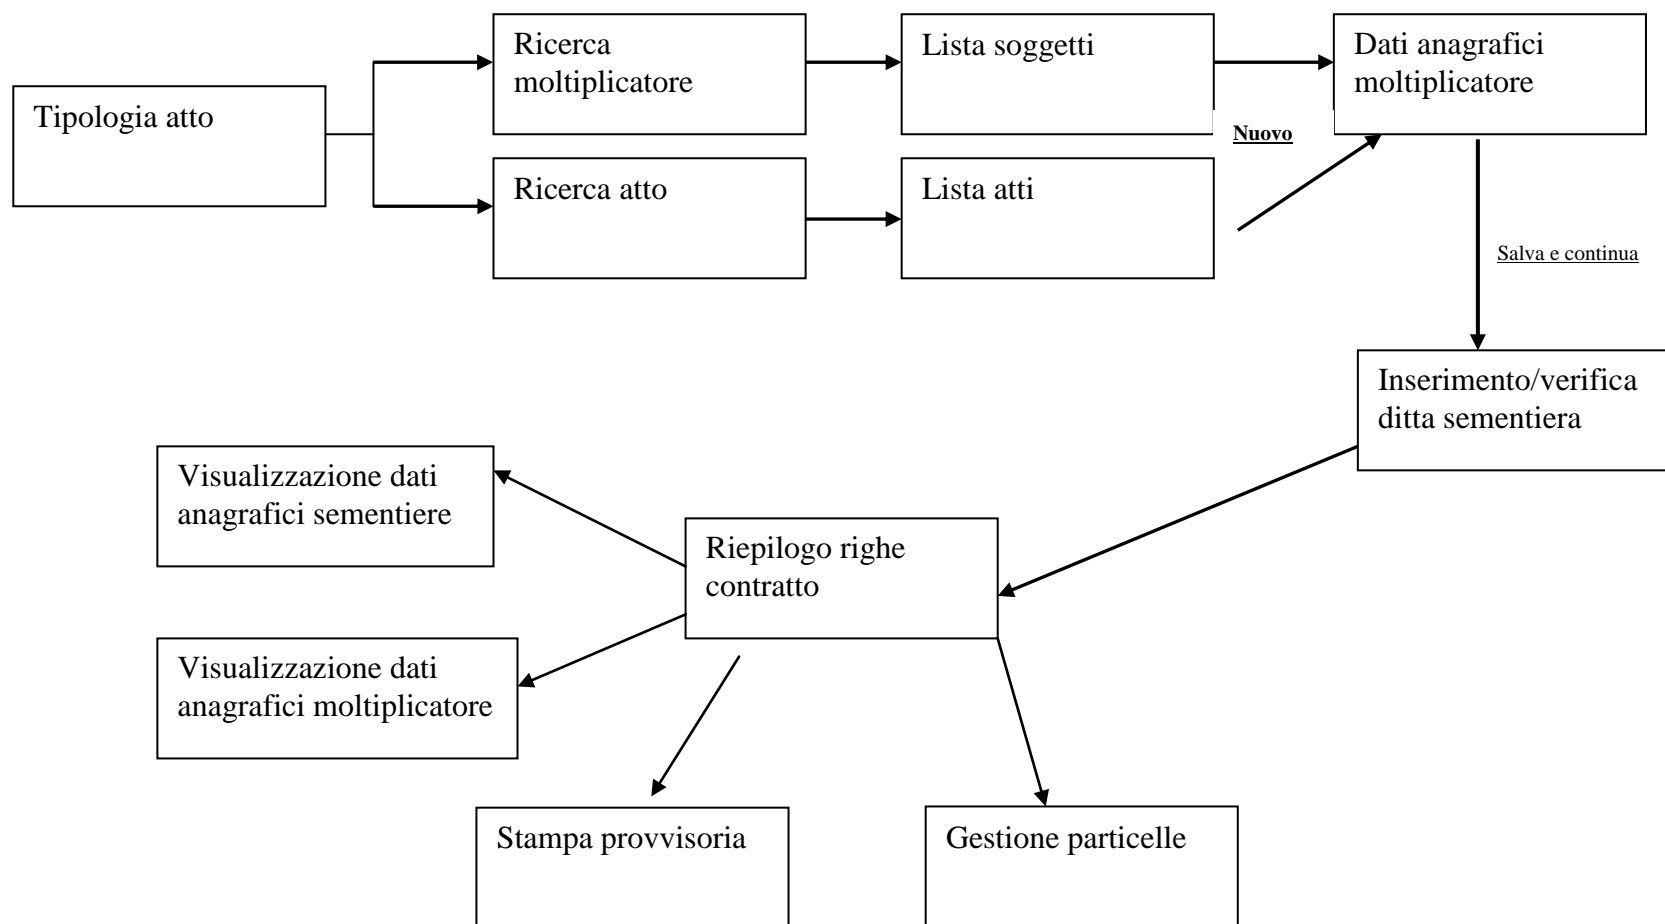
Tipologia atto

Ricerca moltiplicatore

Lista soggetti

Dati anagrafici moltiplicatore

Nuovo

Ricerca atto

Lista atti

Salva e continua

Inserimento/verifica ditta sementiera

Visualizzazione dati anagrafici sementiere

Riepilogo righe contratto

Visualizzazione dati anagrafici moltiplicatore

Stampa provvisoria

Gestione particelle